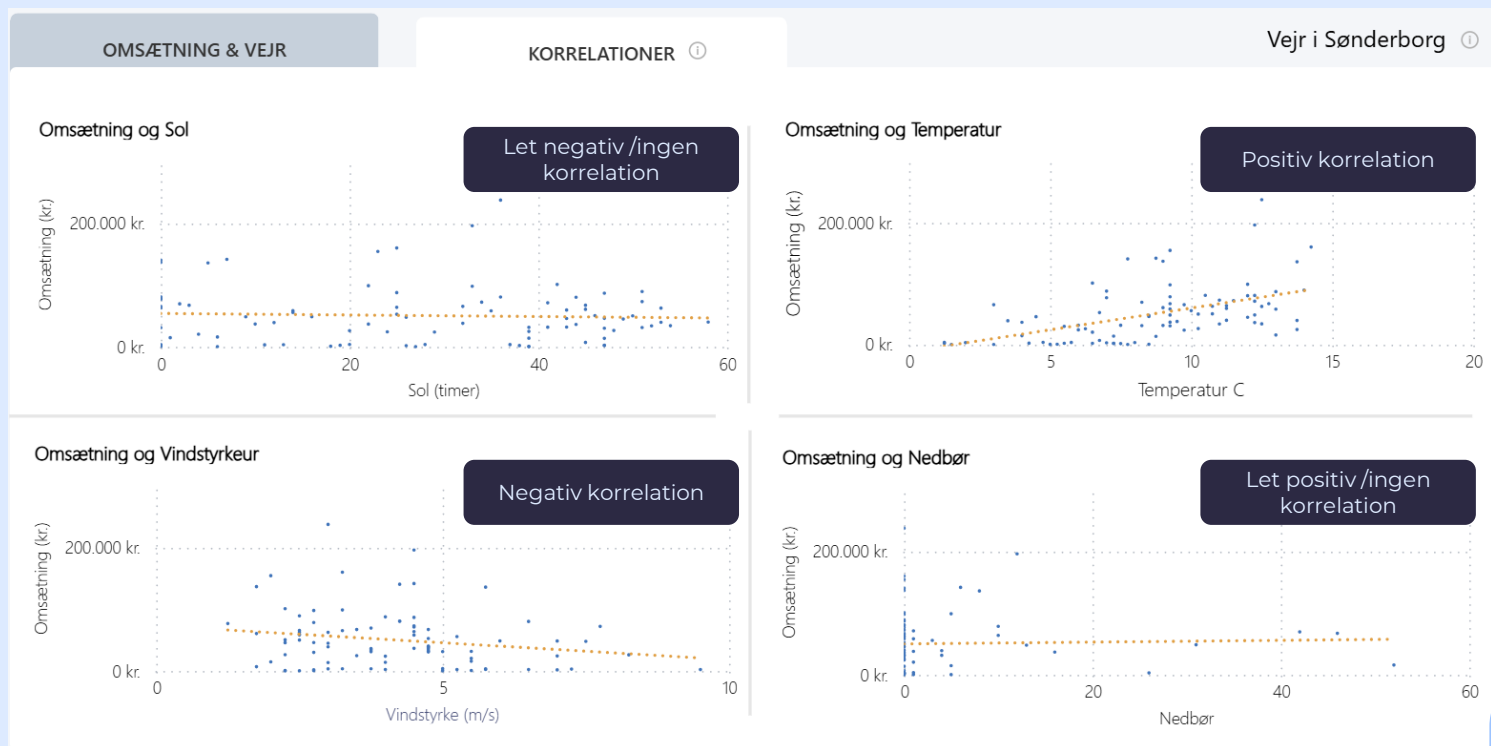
OMSÆTNING & VEJR

KORRELATIONER

Vejr i Sønderborg

Omsætning og Sol

Let negativ /ingen korrelation

Omsætning (kr.)

200.000 kr.

0 kr.

0 20 40 60

Sol (timer)

Omsætning og Temperatur

Positiv korrelation

Omsætning (kr.)

200.000 kr.

0 kr.

0 5 10 15 20

Temperatur C

Omsætning og Vindstyrkeur

Negativ korrelation

Omsætning (kr.)

200.000 kr.

0 kr.

0 5 10

Vindstyrke (m/s)

Omsætning og Nedbør

Let positiv /ingen korrelation

Omsætning (kr.)

200.000 kr.

0 kr.

0 20 40 60

Nedbør